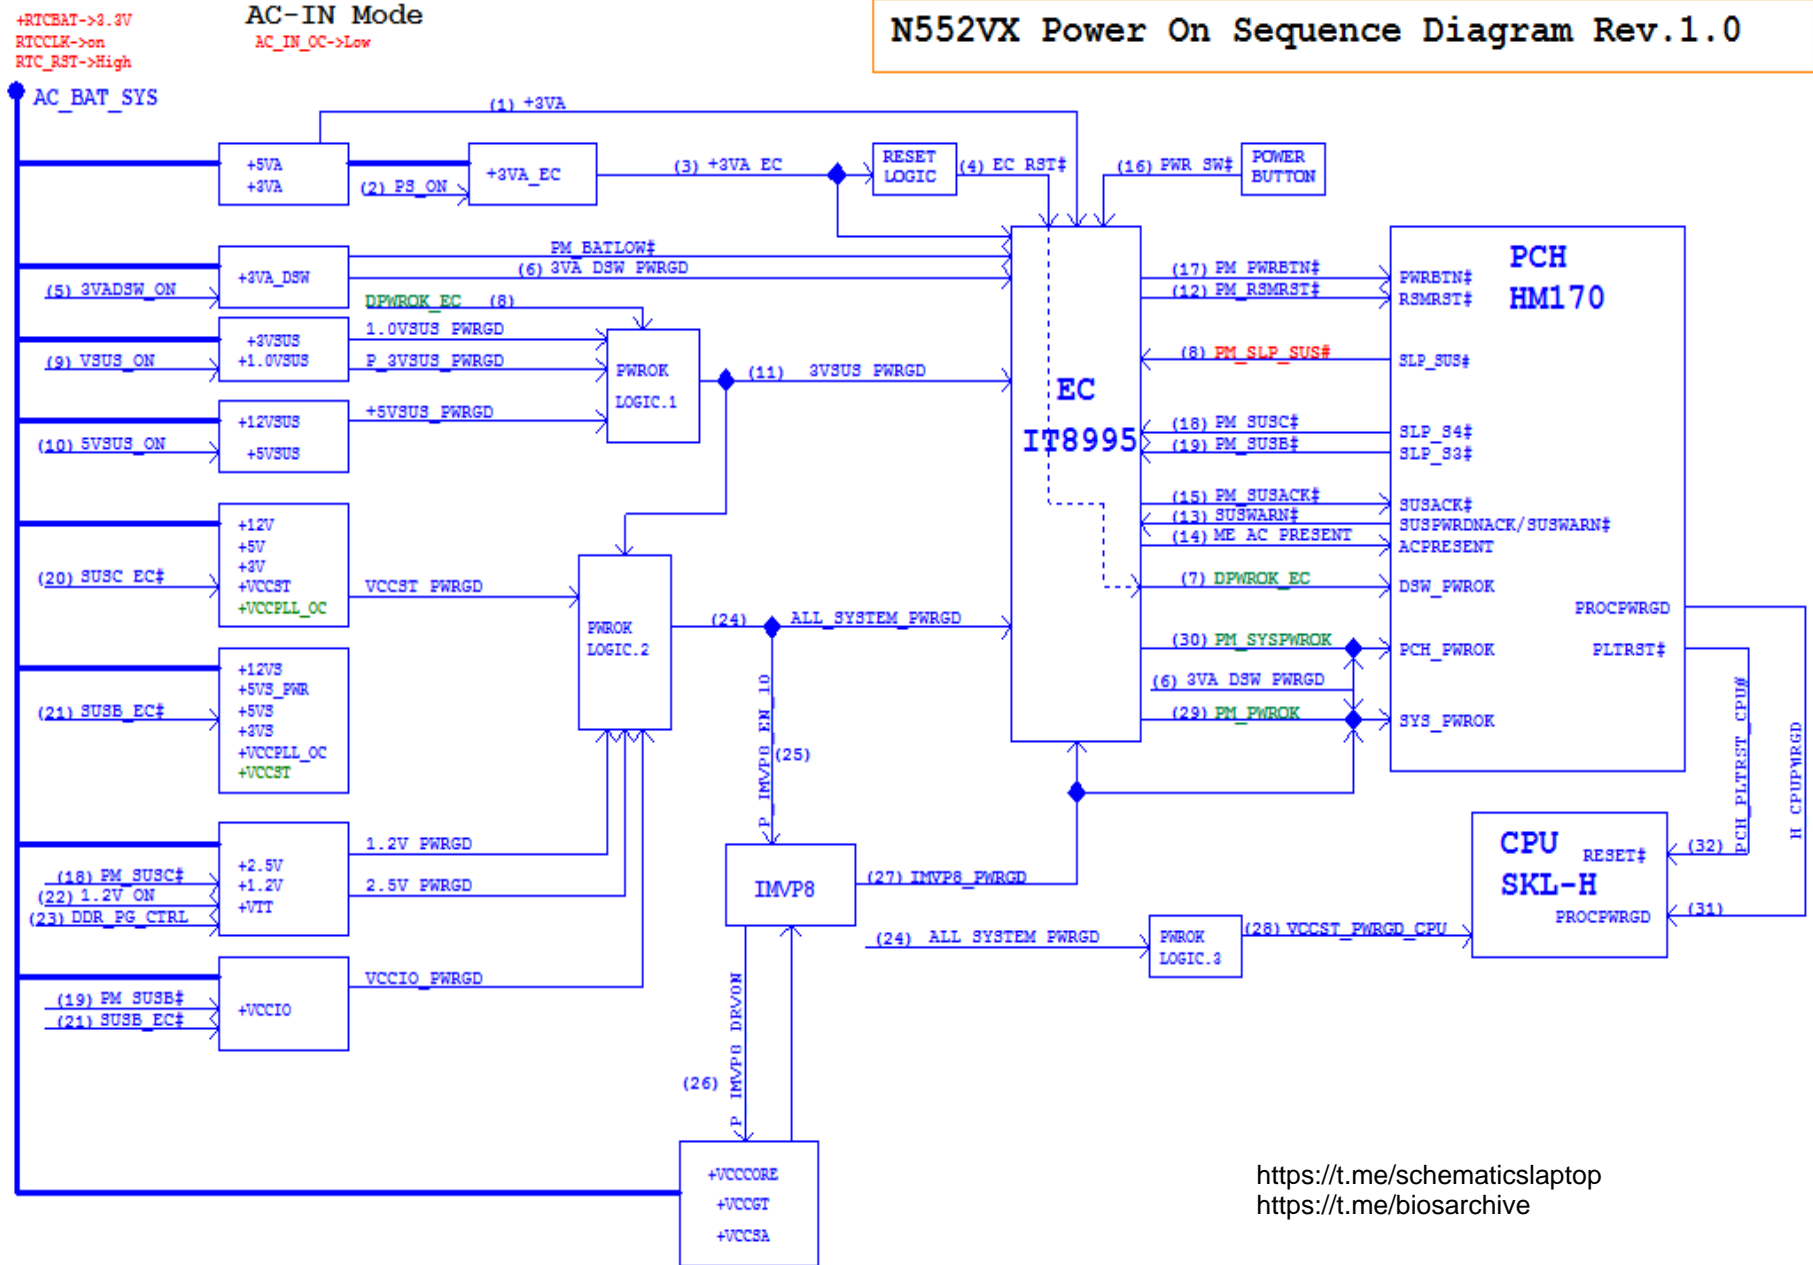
+RTCBAT->3.3V
RTCCLK->on
RTC_RST->High

AC-IN Mode
AC_IN_OC->Low

N552VX Power On Sequence Diagram Rev.1.0

AC_BAT_SYS

(1) +3VA

+5VA
+3VA

(2) PS_ON

+3VA_EC

(3) +3VA_EC

RESET LOGIC

(4) EC_RST#

(16) PWR_SW#

POWER BUTTON

PM_BATLOW#
(6) 3VA_DSW_PWRGD

+3VA_DSW

(5) 3VADSW_ON

DPWROK_EC (8)

1.0VSUS_PWRGD
P_3VSUS_PWRGD

+3VSUS
+1.0VSUS

(9) VSUS_ON

PWROK LOGIC.1

(11) 3VSUS_PWRGD

+12VSUS
+5VSUS

(10) 5VSUS_ON

+5VSUS_PWRGD

EC
IT8995

(17) PM_PWRBTN#
(12) PM_RSMRST#
(8) PM_SLP_SUS#
(18) PM_SUSC#
(19) PM_SUSB#
(15) PM_SUSACK#
(13) SUSWARN#
(14) ME_AC_PRESENT
(7) DPWROK_EC

PCH
HM170

PWRBTN#
RSMRST#
SLP_SUS#
SLP_S4#
SLP_S3#
SUSACK#
SUSPWRDNACK/SUSWARN#
ACPRESENT
DSW_PWROK
PROCPWRGD
PCH_PWROK
PLTRST#
SYS_PWROK

+12V
+5V
+3V
+VCCST
+VCCPLL_OC

(20) SUSC_EC#

VCCST_PWRGD

PWROK LOGIC.2

(24) ALL_SYSTEM_PWRGD

(30) PM_SYSPWROK
(6) 3VA_DSW_PWRGD
(29) PM_PWROK

+12VS
+5VS_PWR
+5VS
+3VS
+VCCPLL_OC
+VCCST

(21) SUSB_EC#

P_IMVP8_EN_10
(25)

PCH_PLTRST_CPU#
H_CPUPWRGD

+2.5V
+1.2V
+VTT

(18) PM_SUSC#
(22) 1.2V_ON
(23) DDR_PG_CTRL

1.2V_PWRGD
2.5V_PWRGD

IMVP8

(27) IMVP8_PWRGD

CPU
SKL-H

RESET#
PROCPWRGD

(32)
(31)

(24) ALL_SYSTEM_PWRGD

PWROK LOGIC.3

(28) VCCST_PWRGD_CPU

+VCCIO

(19) PM_SUSB#
(21) SUSB_EC#

VCCIO_PWRGD

(26) P_IMVP8_DRVON

+VCCCORE
+VCCGT
+VCCSA

https://t.me/schematicslaptop
https://t.me/biosarchive